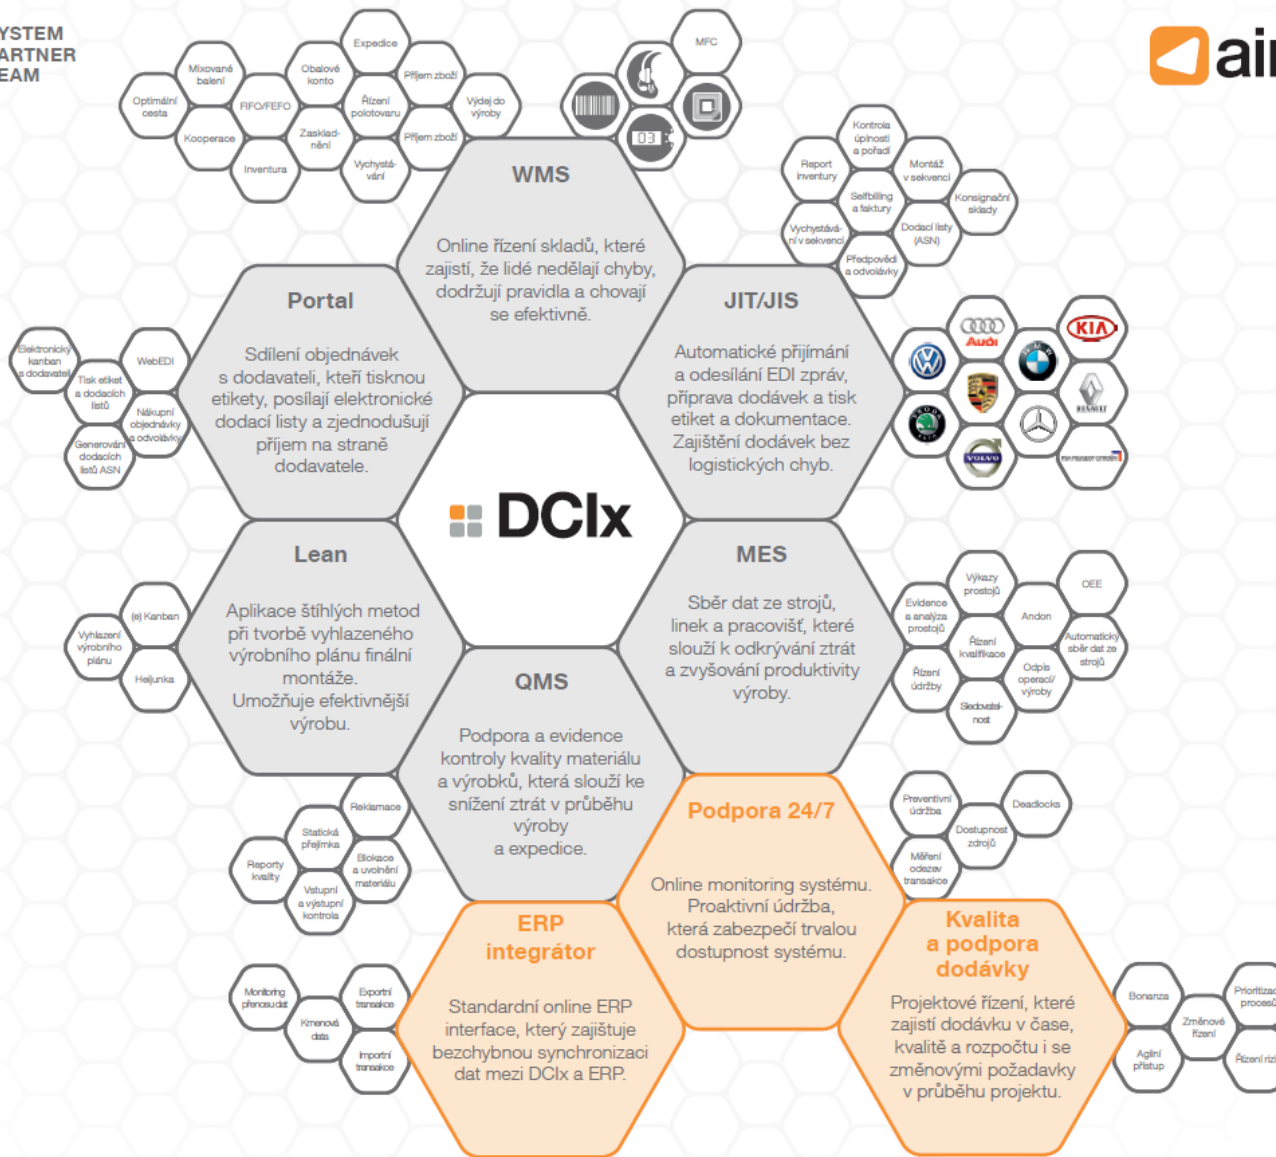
YSTEM
ARTNER
EAM

ai

Expedice
Mixované balení
Obalové konto
Příjem zboží
Optimální cesta
FIFO/FEFO
Řízení polotovaru
Výdej do výroby
Kooperace
Zaskladnění
Příjem zboží
Inventura
Vychystávání

MFC
03

WMS
Online řízení skladů, které zajistí, že lidé nedělají chyby, dodržují pravidla a chovají se efektivně.

Kontrola úplnosti a pořadí
Report inventury
Montáž v sekvenci
Selfbilling a faktury
Konsignační sklady
Vychystávání v sekvenci
Dodací listy (ASN)
Předpovědi a odvolávky

Portal
Sdílení objednávek s dodavateli, kteří tisknou etikety, posílají elektronické dodací listy a zjednodušují příjem na straně dodavatele.

Elektronický kanban s dodavateli
WebEDI
Tisk etiket a dodacích listů
Nákupní objednávky a odvolávky
Generování dodacích listů ASN

JIT/JIS
Automatické přijímání a odesílání EDI zpráv, příprava dodávek a tisk etiket a dokumentace. Zajištění dodávek bez logistických chyb.

Audi
KIA
VOLVO
RENAULT

DCIx

Lean
Aplikace štíhlých metod při tvorbě vyhlazeného výrobního plánu finální montáže. Umožňuje efektivnější výrobu.

(e) Kanban
Vyhlazení výrobního plánu
Heijunka

MES
Sběr dat ze strojů, linek a pracovišť, které slouží k odkrývání ztrát a zvyšování produktivity výroby.

Výkazy prostojů
OEE
Evidence a analýza prostojů
Andon
Řízení kvalifikace
Automatický sběr dat ze strojů
Řízení údržby
Odpis operací/výroby
Sledovatelnost

QMS
Podpora a evidence kontroly kvality materiálu a výrobků, která slouží ke snížení ztrát v průběhu výroby a expedice.

Reklamace
Statická přejímka
Reporty kvality
Blokace a uvolnění materiálu
Vstupní a výstupní kontrola

Podpora 24/7
Online monitoring systému. Proaktivní údržba, která zabezpečí trvalou dostupnost systému.

Preventivní údržba
Deadlocks
Dostupnost zdrojů
Měření odezev transakce

ERP integrátor
Standardní online ERP interface, který zajišťuje bezchybnou synchronizaci dat mezi DCIx a ERP.

Monitoring přenosu dat
Exportní transakce
Kmenová data
Importní transakce

Kvalita a podpora dodávky
Projektové řízení, které zajistí dodávku v čase, kvalitě a rozpočtu i se změnovými požadavky v průběhu projektu.

Bonanza
Prioritizac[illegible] procesů
Změnové řízení
Agilní přístup
Řízení rizi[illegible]